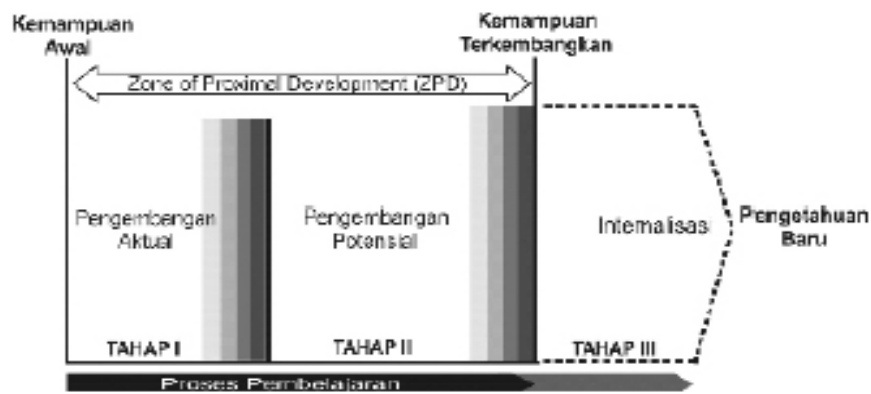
Kemampuan Awal

Kemampuan Terkembangkan

Zone of Proximal Development (ZPD)

Pengembangan Aktual

Pengembangan Potensial

Internalisasi

Pengetahuan Baru

TAHAP I

TAHAP II

TAHAP III

Proses Pembelajaran